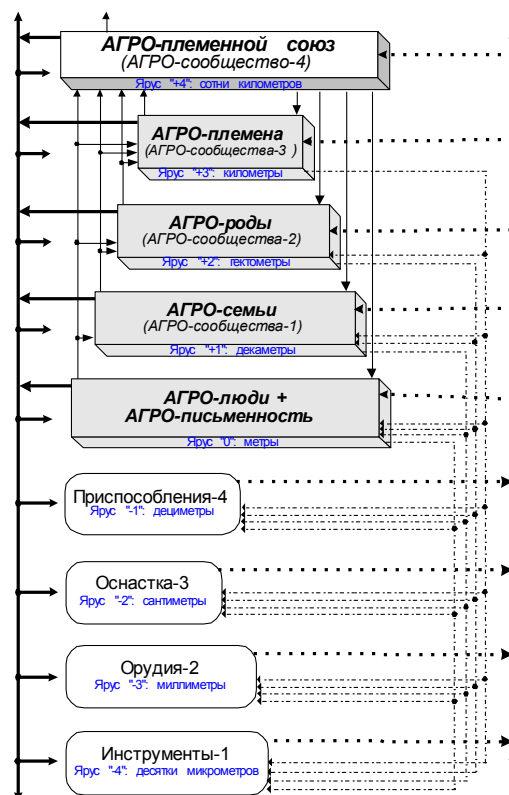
АГРО-племенной союз
(АГРО-сообщество-4)
Ярус "+4": сотни километров

АГРО-племена
(АГРО-сообщества-3 )
Ярус "+3": километры

АГРО-роды
(АГРО-сообщества-2)
Ярус "+2": гектометры

АГРО-семьи
(АГРО-сообщества-1)
Ярус "+1": декаметры

АГРО-люди +
АГРО-письменность
Ярус "0": метры

Приспособления-4
Ярус "-1": дециметры

Оснастка-3
Ярус "-2": сантиметры

Орудия-2
Ярус "-3": миллиметры

Инструменты-1
Ярус "-4": десятки микрометров